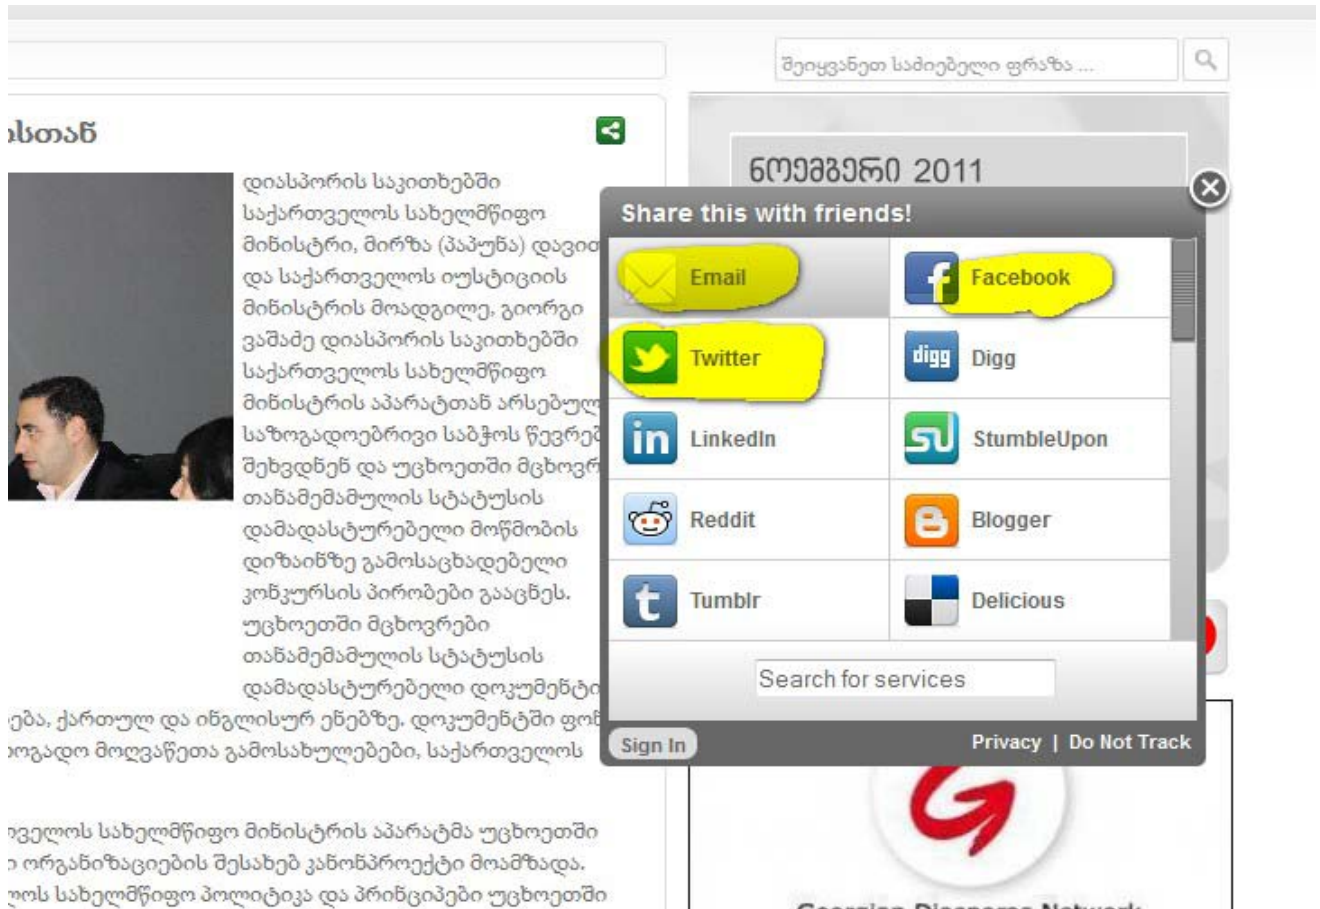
შეიყვანეთ საძიებელი ფრაზა ...

ასთან

დიასპორის საკითხებში საქართველოს სახელმწიფო მინისტრი, მირზა (პაპუნა) დავით და საქართველოს იუსტიციის მინისტრის მოადგილე, გიორგი ვაშაძე დიასპორის საკითხებში საქართველოს სახელმწიფო მინისტრის აპარატთან არსებულ საზოგადოებრივი საბჭოს წევრებ შეხვდნენ და უცხოეთში მცხოვრ თანამემამულის სტატუსის დამადასტურებელი მოწმობის დიზაინზე გამოსაცხადებელი კონკურსის პირობები გააცნეს. უცხოეთში მცხოვრები თანამემამულის სტატუსის დამადასტურებელი დოკუმენტი ება, ქართულ და ინგლისურ ენებზე. დოკუმენტში ფოტ ოგადო მოღვაწეთა გამოსახულებები, საქართველოს

ველოს სახელმწიფო მინისტრის აპარატმა უცხოეთში ორგანიზაციების შესახებ კანონპროექტი მოამზადა. ოს სახელმწიფო პოლიტიკა და პრინციპები უცხოეთში

ნოემბერი 2011

Share this with friends!

Email
Facebook
Twitter
Digg
LinkedIn
StumbleUpon
Reddit
Blogger
Tumblr
Delicious

Search for services

Sign In
Privacy | Do Not Track

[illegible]